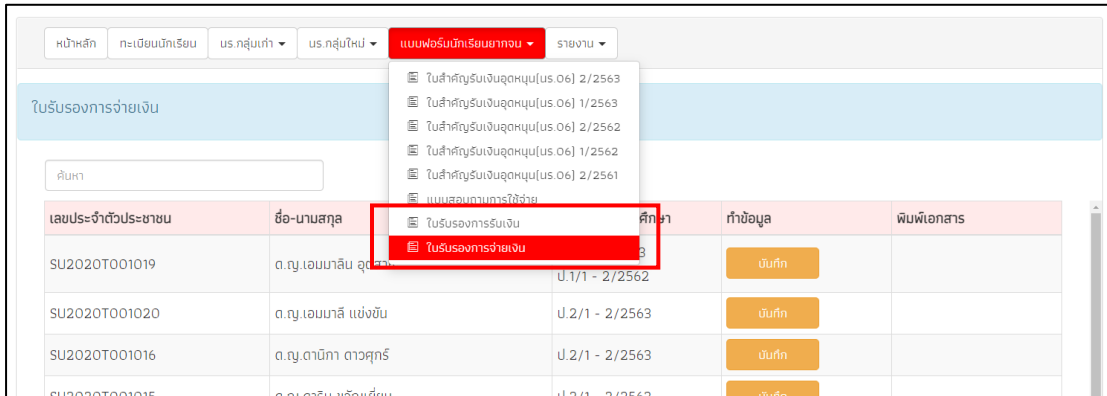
หน้าหลัก ทะเบียนนักเรียน นร.กลุ่มเก่า ▾ นร.กลุ่มใหม่ ▾ แบบฟอร์มนักเรียนยากจน ▾ รายงาน ▾

ใบสำคัญรับเงินอุดหนุน[นร.06] 2/2563
ใบสำคัญรับเงินอุดหนุน[นร.06] 1/2563
ใบสำคัญรับเงินอุดหนุน[นร.06] 2/2562
ใบสำคัญรับเงินอุดหนุน[นร.06] 1/2562
ใบสำคัญรับเงินอุดหนุน[นร.06] 2/2561
แบบสอบถามการใช้จ่าย
ใบรับรองการรับเงิน
ใบรับรองการจ่ายเงิน

ใบรับรองการจ่ายเงิน

ค้นหา

| เลขประจำตัวประชาชน | ชื่อ-นามสกุล | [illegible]ศึกษา | ทำข้อมูล | พิมพ์เอกสาร |
|---|---|---|---|---|
| SU2020T001019 | ด.ญ.เอมมาลิน อุด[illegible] | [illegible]3 ป.1/1 - 2/2562 | บันทึก | |
| SU2020T001020 | ด.ญ.เอมมาลี แข่งขัน | ป.2/1 - 2/2563 | บันทึก | |
| SU2020T001016 | ด.ญ.ดานิกา ดาวศุกร์ | ป.2/1 - 2/2563 | บันทึก | |
| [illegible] | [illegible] | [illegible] | บันทึก | |